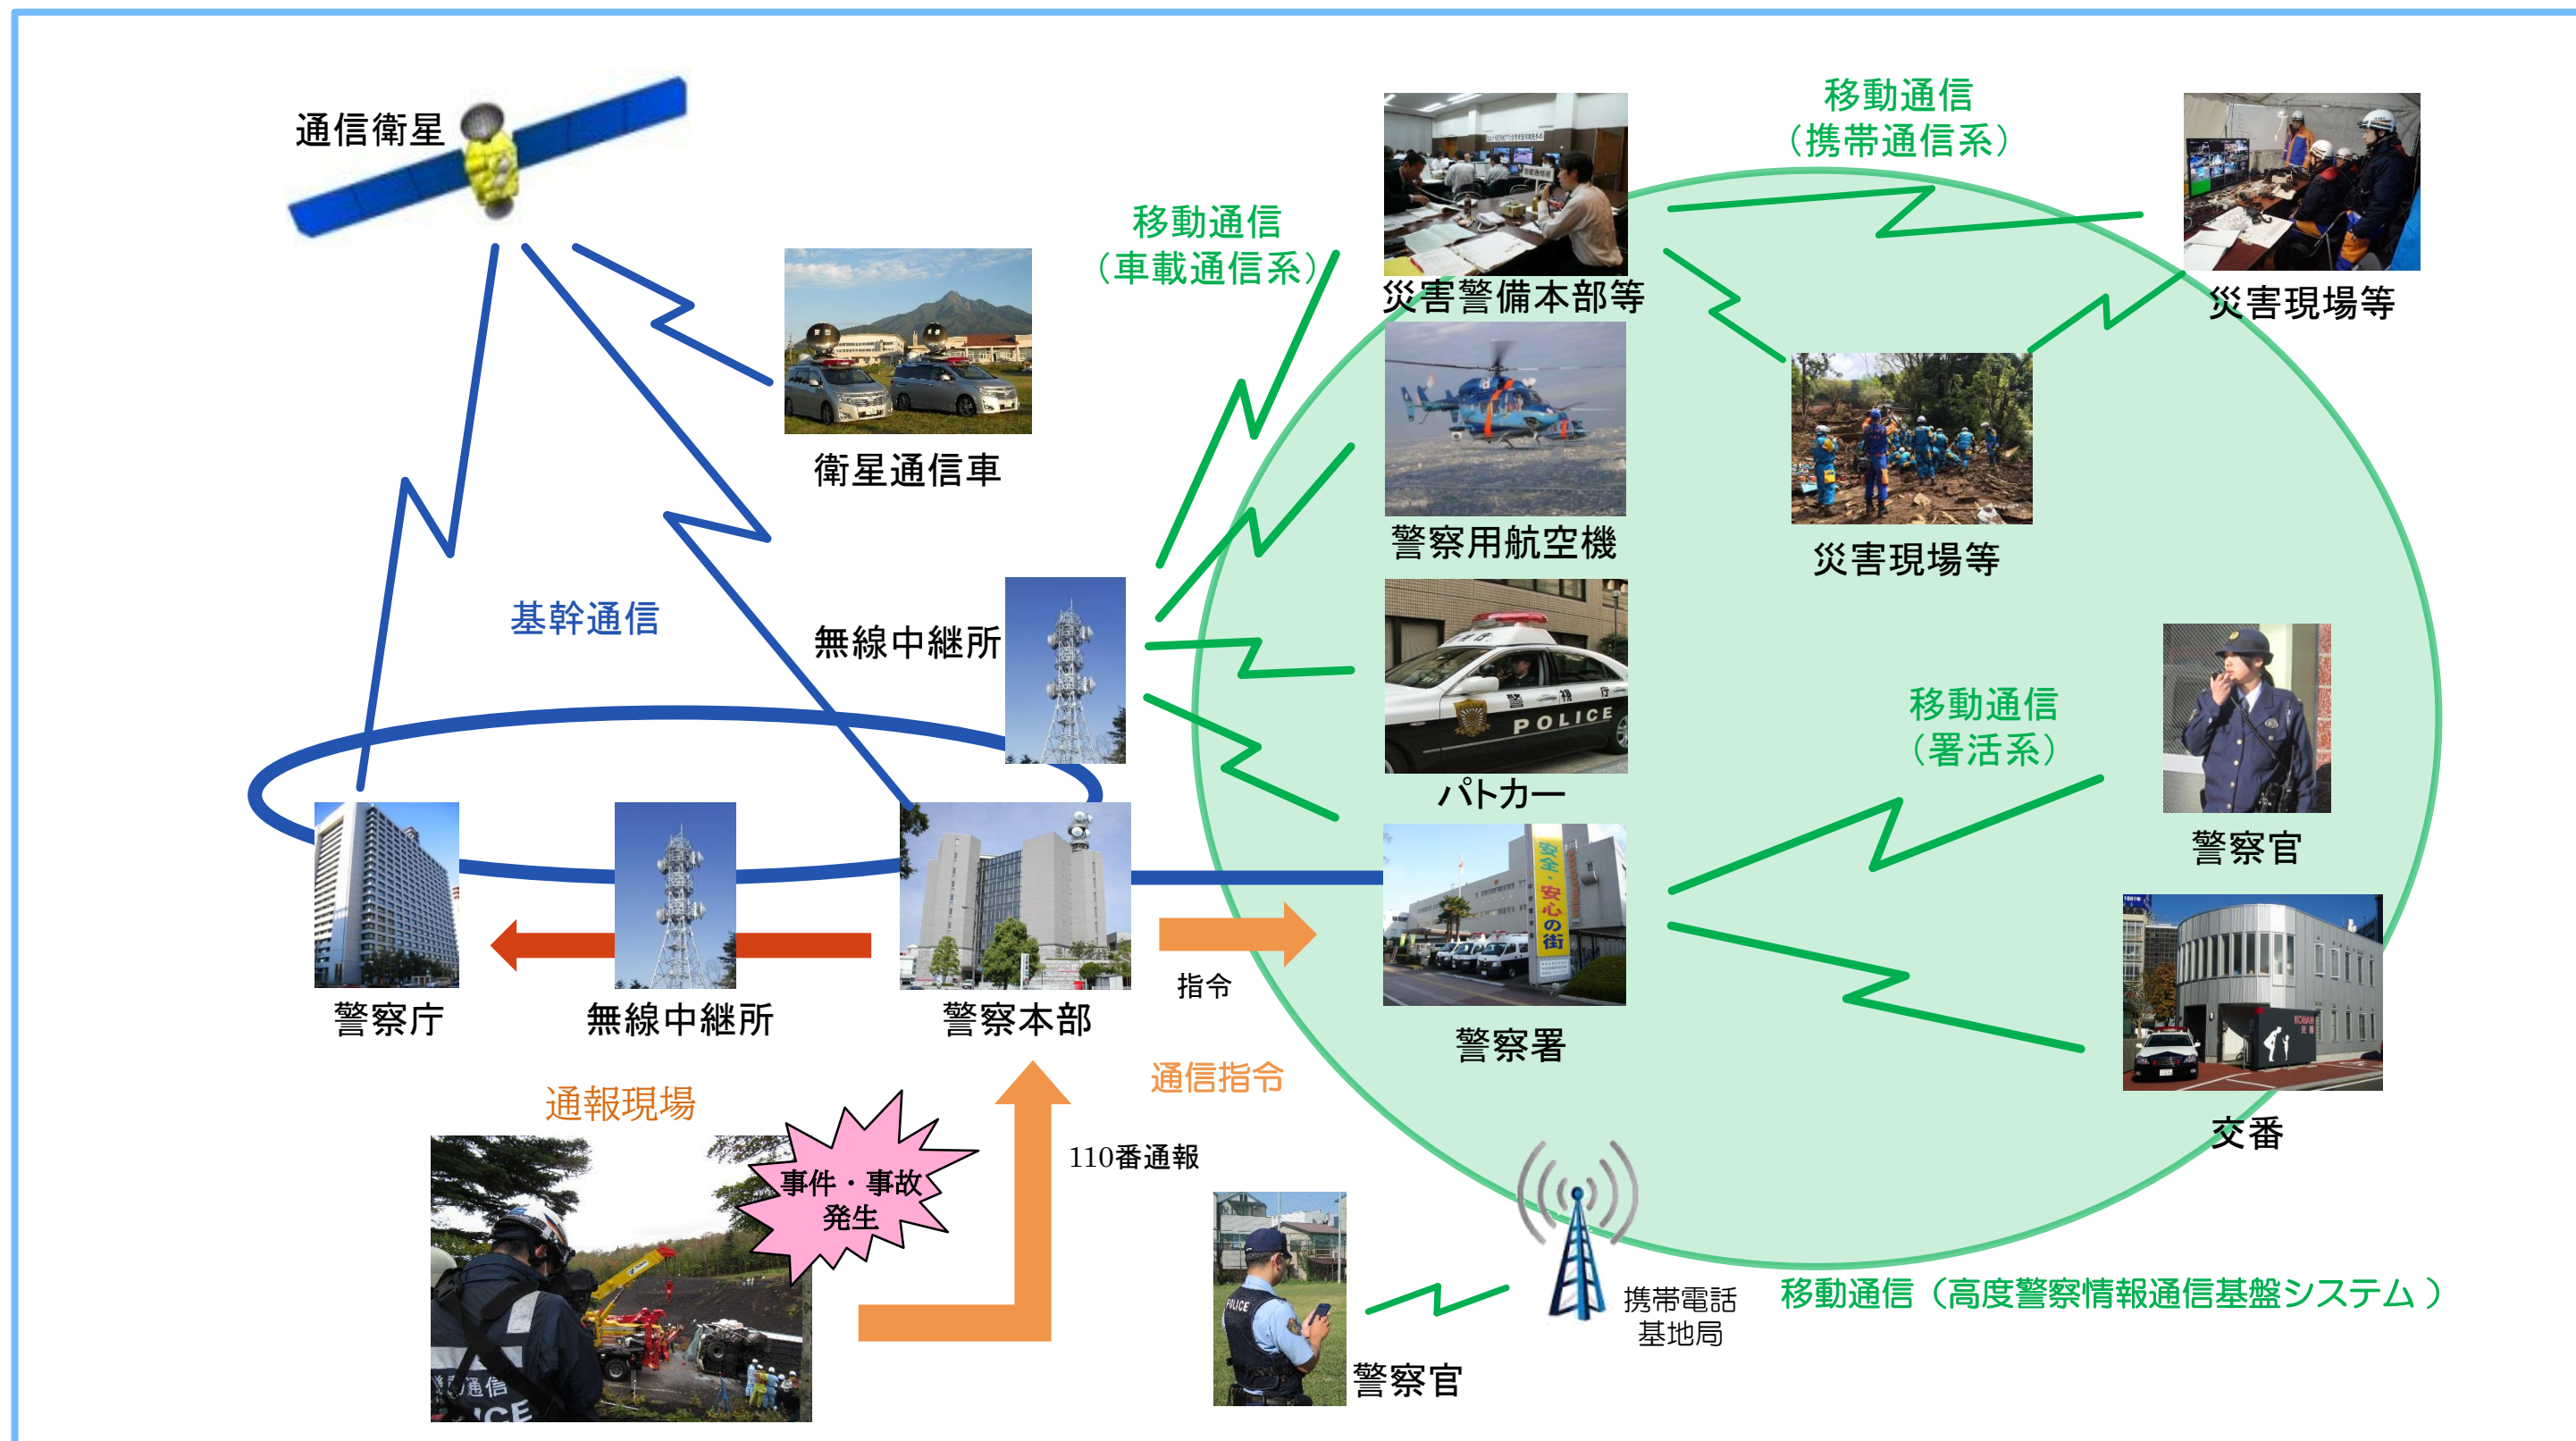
通信衛星

衛星通信車

移動通信
（車載通信系）

災害警備本部等

移動通信
（携帯通信系）

災害現場等

警察用航空機

災害現場等

基幹通信

無線中継所

パトカー

POLICE

移動通信
（署活系）

警察官

警察庁

無線中継所

警察本部

指令

警察署

安全・安心の街

交番

通報現場

事件・事故
発生

110番通報

通信指令

警察官

携帯電話
基地局

移動通信（高度警察情報通信基盤システム ）